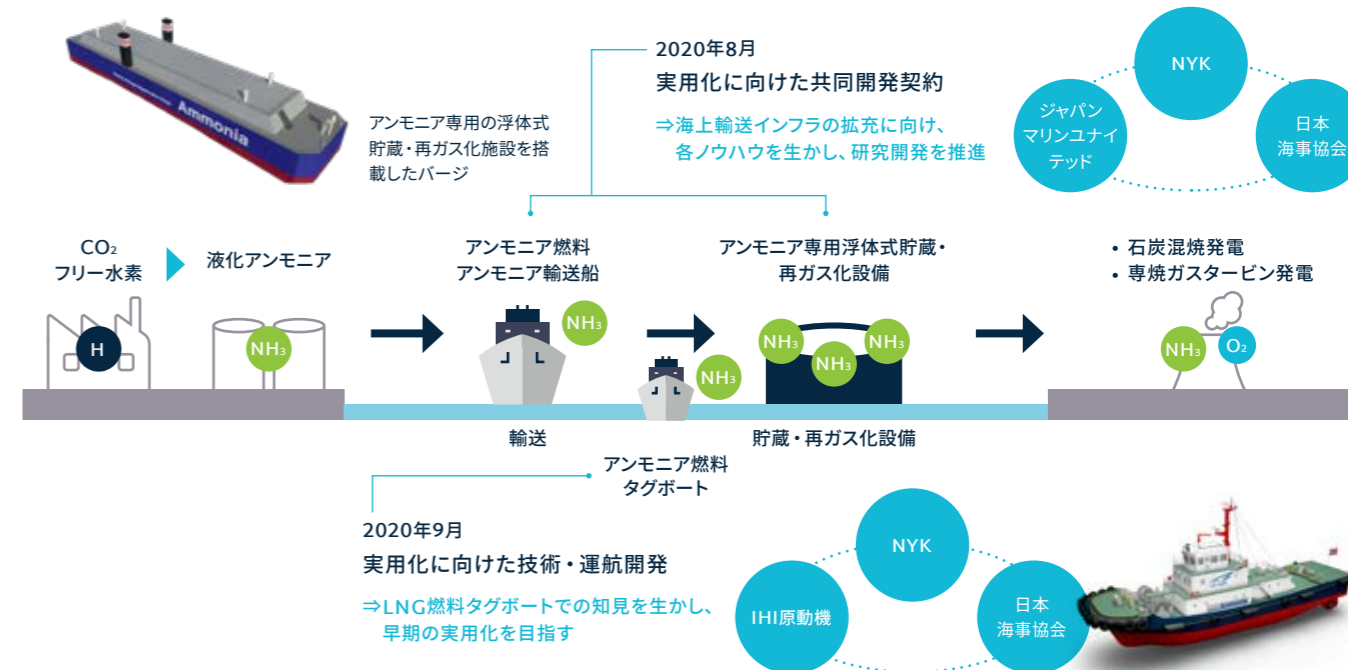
Ammonia

アンモニア専用の浮体式貯蔵・再ガス化施設を搭載したバージ

2020年8月
実用化に向けた共同開発契約
⇒海上輸送インフラの拡充に向け、各ノウハウを生かし、研究開発を推進

NYK
ジャパンマリンユナイテッド
日本海事協会

$CO_2$フリー水素
液化アンモニア
H
$NH_3$

アンモニア燃料アンモニア輸送船
$NH_3$
$NH_3$

アンモニア専用浮体式貯蔵・再ガス化設備
$NH_3$
$NH_3$
$NH_3$

• 石炭混焼発電
• 専焼ガスタービン発電
$NH_3$
$O_2$

輸送
貯蔵・再ガス化設備

アンモニア燃料タグボート

2020年9月
実用化に向けた技術・運航開発
⇒LNG燃料タグボートでの知見を生かし、早期の実用化を目指す

NYK
IHI原動機
日本海事協会